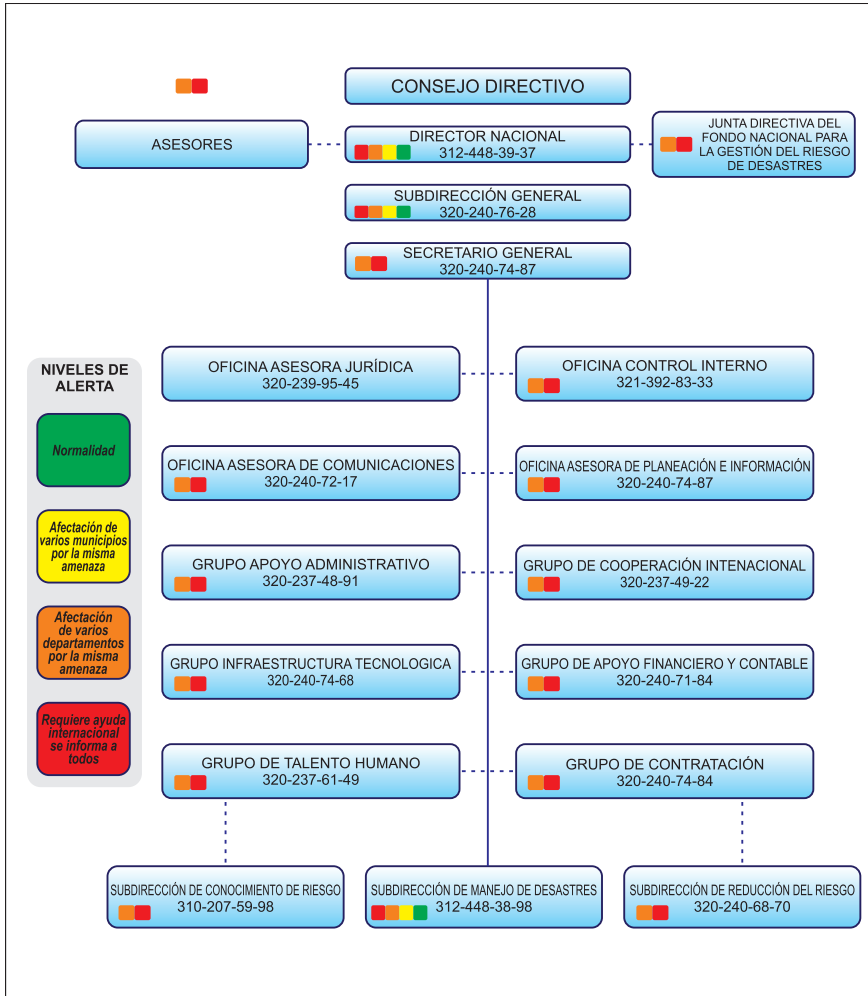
CONSEJO DIRECTIVO

ASESORES

DIRECTOR NACIONAL
312-448-39-37

JUNTA DIRECTIVA DEL FONDO NACIONAL PARA LA GESTIÓN DEL RIESGO DE DESASTRES

SUBDIRECCIÓN GENERAL
320-240-76-28

SECRETARIO GENERAL
320-240-74-87

NIVELES DE ALERTA

Normalidad

Afectación de varios municipios por la misma amenaza

Afectación de varios departamentos por la misma amenaza

Requiere ayuda internacional se informa a todos

OFICINA ASESORA JURÍDICA
320-239-95-45

OFICINA CONTROL INTERNO
321-392-83-33

OFICINA ASESORA DE COMUNICACIONES
320-240-72-17

OFICINA ASESORA DE PLANEACIÓN E INFORMACIÓN
320-240-74-87

GRUPO APOYO ADMINISTRATIVO
320-237-48-91

GRUPO DE COOPERACIÓN INTENACIONAL
320-237-49-22

GRUPO INFRAESTRUCTURA TECNOLOGICA
320-240-74-68

GRUPO DE APOYO FINANCIERO Y CONTABLE
320-240-71-84

GRUPO DE TALENTO HUMANO
320-237-61-49

GRUPO DE CONTRATACIÓN
320-240-74-84

SUBDIRECCIÓN DE CONOCIMIENTO DE RIESGO
310-207-59-98

SUBDIRECCIÓN DE MANEJO DE DESASTRES
312-448-38-98

SUBDIRECCIÓN DE REDUCCIÓN DEL RIESGO
320-240-68-70